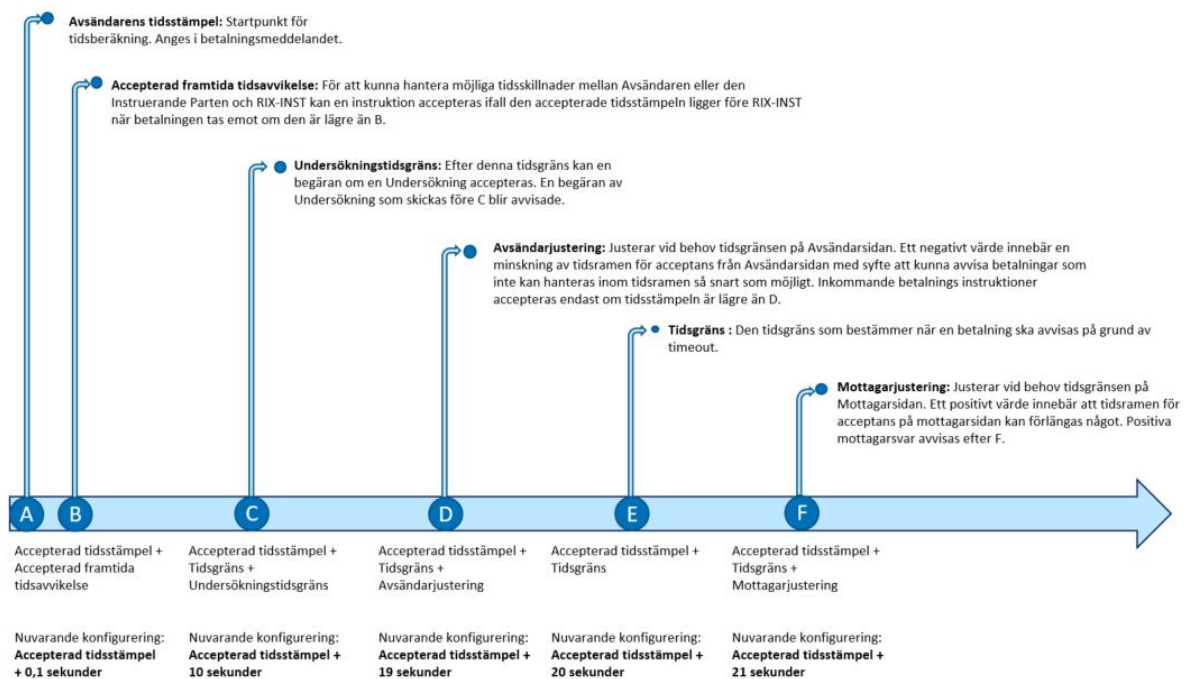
**Avsändarens tidsstämpel:** Startpunkt för tidsberäkning. Anges i betalningsmeddelandet.

**Accepterad framtida tidsavvikelse:** För att kunna hantera möjliga tidsskillnader mellan Avsändaren eller den Instruerande Parten och RIX-INST kan en instruktion accepteras ifall den accepterade tidsstämpeln ligger före RIX-INST när betalningen tas emot om den är lägre än B.

**Undersökningstidsgräns:** Efter denna tidsgräns kan en begäran om en Undersökning accepteras. En begäran av Undersökning som skickas före C blir avvisade.

**Avsändarjustering:** Justerar vid behov tidsgränsen på Avsändarsidan. Ett negativt värde innebär en minskning av tidsramen för acceptans från Avsändarsidan med syfte att kunna avvisa betalningar som inte kan hanteras inom tidsramen så snart som möjligt. Inkommande betalnings instruktioner accepteras endast om tidsstämpeln är lägre än D.

**Tidsgräns :** Den tidsgräns som bestämmer när en betalning ska avvisas på grund av timeout.

**Mottagarjustering:** Justerar vid behov tidsgränsen på Mottagarsidan. Ett positivt värde innebär att tidsramen för acceptans på mottagarsidan kan förlängas något. Positiva mottagarsvar avvisas efter F.

A B C D E F

Accepterad tidsstämpel + Accepterad framtida tidsavvikelse

Nuvarande konfigurering: **Accepterad tidsstämpel + 0,1 sekunder**

Accepterad tidsstämpel + Tidsgräns + Undersökningstidsgräns

Nuvarande konfigurering: **Accepterad tidsstämpel + 10 sekunder**

Accepterad tidsstämpel + Tidsgräns + Avsändarjustering

Nuvarande konfigurering: **Accepterad tidsstämpel + 19 sekunder**

Accepterad tidsstämpel + Tidsgräns

Nuvarande konfigurering: **Accepterad tidsstämpel + 20 sekunder**

Accepterad tidsstämpel + Tidsgräns + Mottagarjustering

Nuvarande konfigurering: **Accepterad tidsstämpel + 21 sekunder**